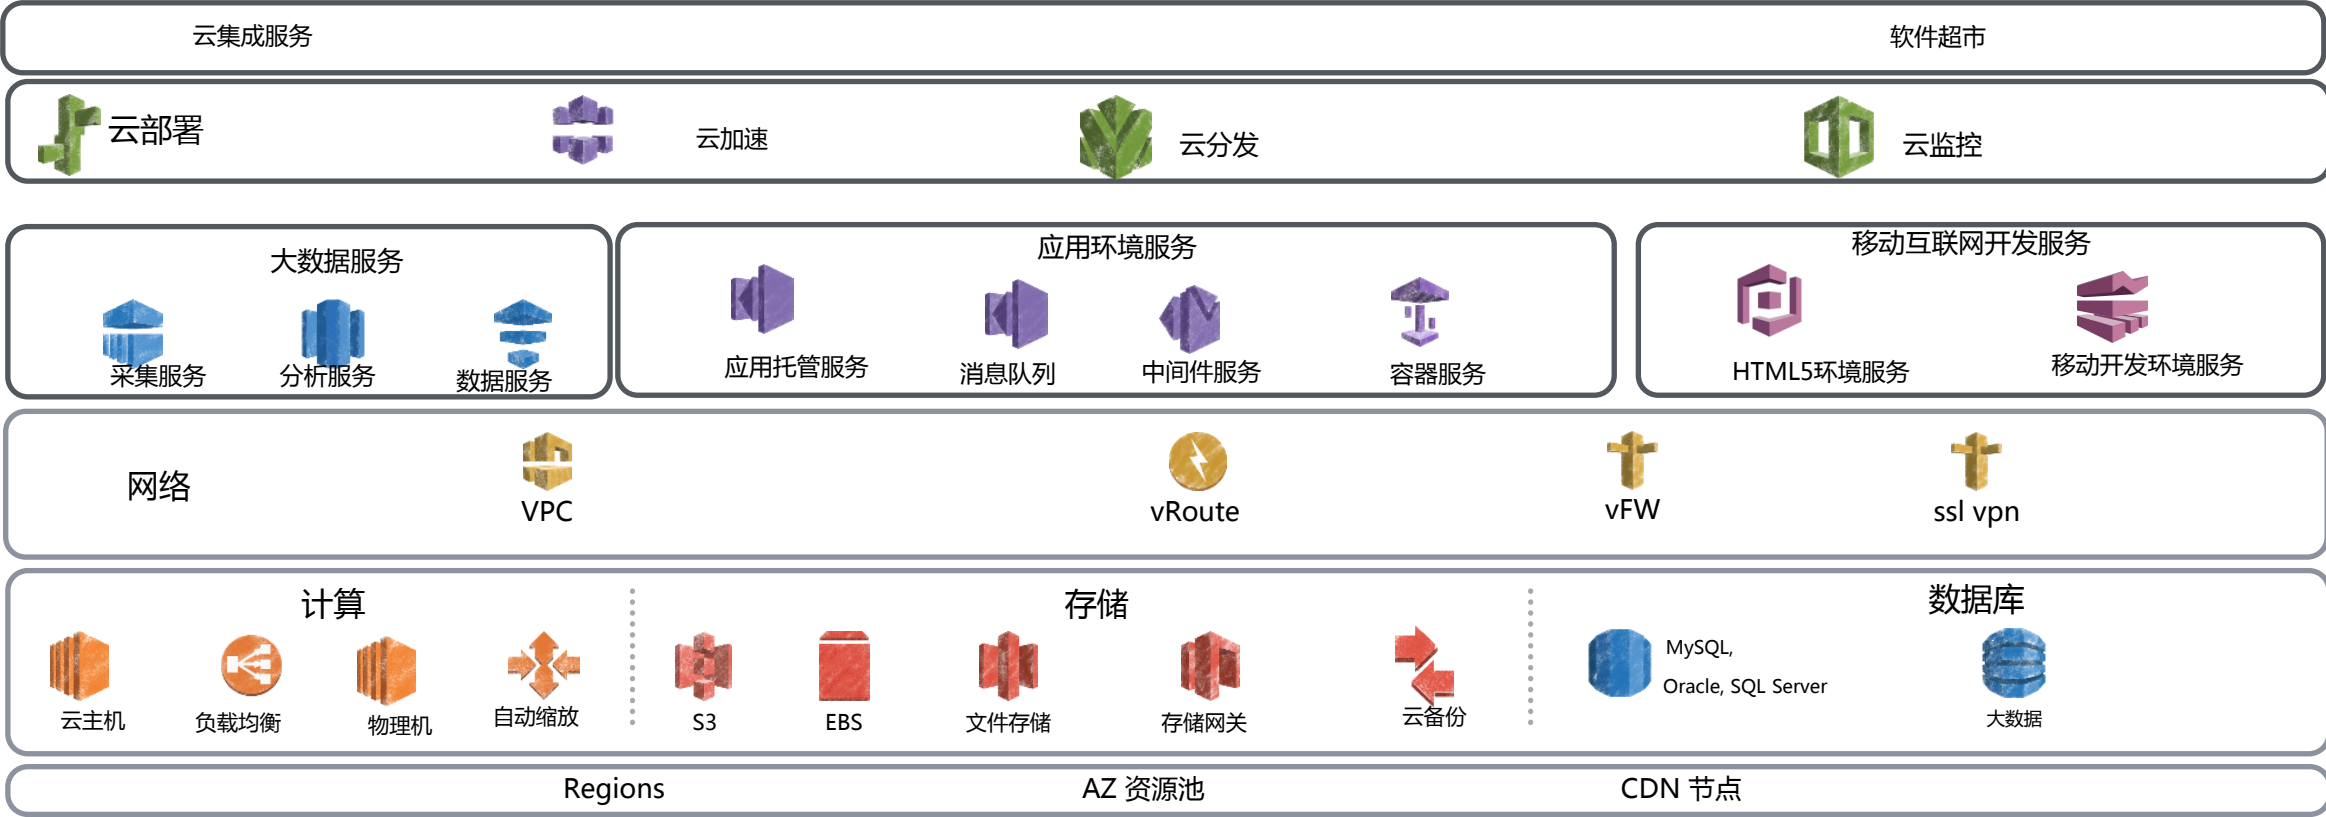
云集成服务

软件超市

云部署

云加速

云分发

云监控

大数据服务

采集服务

分析服务

数据服务

应用环境服务

应用托管服务

消息队列

中间件服务

容器服务

移动互联网开发服务

HTML5环境服务

移动开发环境服务

网络

VPC

vRoute

vFW

ssl vpn

计算

云主机

负载均衡

物理机

自动缩放

存储

S3

EBS

文件存储

存储网关

云备份

数据库

MySQL, Oracle, SQL Server

大数据

Regions

AZ 资源池

CDN 节点